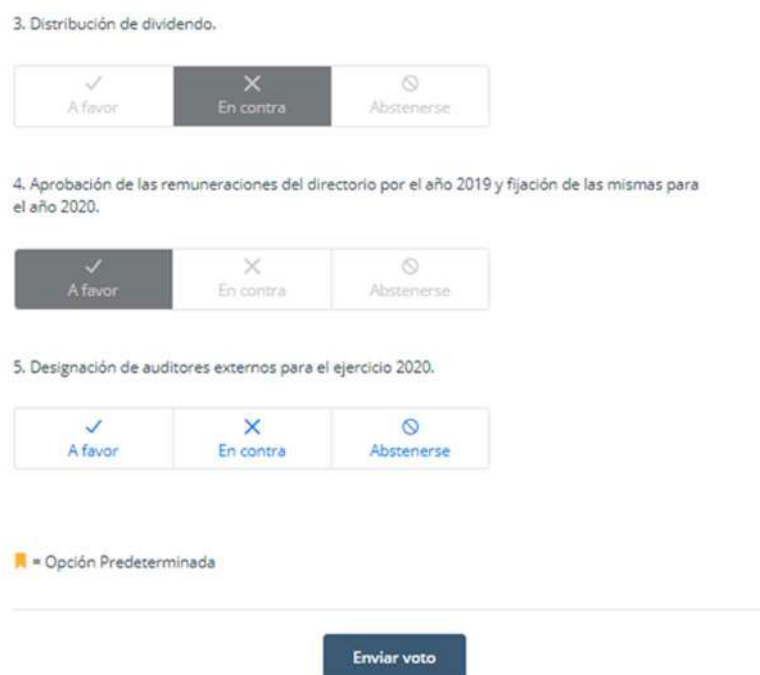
3. Distribución de dividendo.

✓ A favor | ✕ En contra | ⊘ Abstenerse

4. Aprobación de las remuneraciones del directorio por el año 2019 y fijación de las mismas para el año 2020.

✓ A favor | ✕ En contra | ⊘ Abstenerse

5. Designación de auditores externos para el ejercicio 2020.

✓ A favor | ✕ En contra | ⊘ Abstenerse

= Opción Predeterminada

Enviar voto